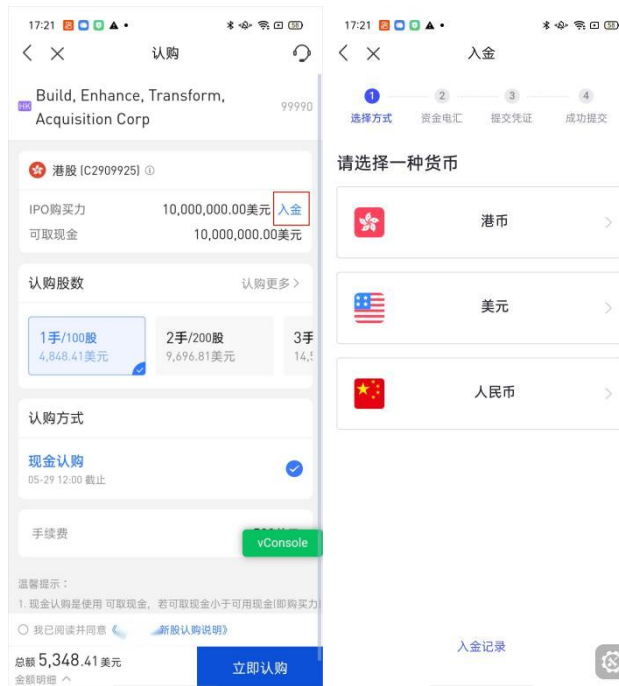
17:21

认购

Build, Enhance, Transform, Acquisition Corp

HK 99990

港股 (C2909925) ⓘ

IPO购买力 10,000,000.00美元 入金

可取现金 10,000,000.00美元

认购股数

认购更多 >

1手/100股
4,848.41美元

2手/200股
9,696.81美元

3手
14,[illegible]

认购方式

现金认购
05-29 12:00 截止

手续费

vConsole

温馨提示：

1. 现金认购是使用 可取现金，若可取现金小于可用现金|即购买力

我已阅读并同意《 新股认购说明》

总额 5,348.41 美元

金额明细 ^

立即认购

17:21

入金

1 选择方式
2 资金电汇
3 提交凭证
4 成功提交

请选择一种货币

港币 >

美元 >

人民币 >

入金记录